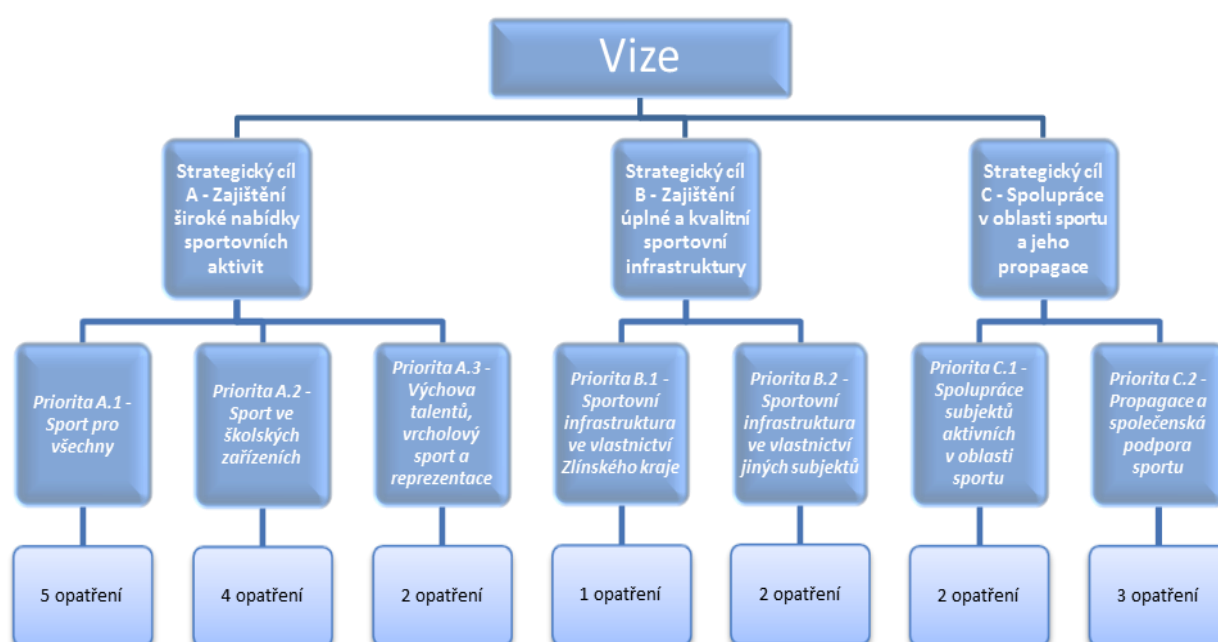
Vize

Strategický cíl A - Zajištění široké nabídky sportovních aktivit

Strategický cíl B - Zajištění úplné a kvalitní sportovní infrastruktury

Strategický cíl C - Spolupráce v oblasti sportu a jeho propagace

Priorita A.1 - Sport pro všechny

Priorita A.2 - Sport ve školských zařízeních

Priorita A.3 - Výchova talentů, vrcholový sport a reprezentace

Priorita B.1 - Sportovní infrastruktura ve vlastnictví Zlínského kraje

Priorita B.2 - Sportovní infrastruktura ve vlastnictví jiných subjektů

Priorita C.1 - Spolupráce subjektů aktivních v oblasti sportu

Priorita C.2 - Propagace a společenská podpora sportu

5 opatření

4 opatření

2 opatření

1 opatření

2 opatření

2 opatření

3 opatření